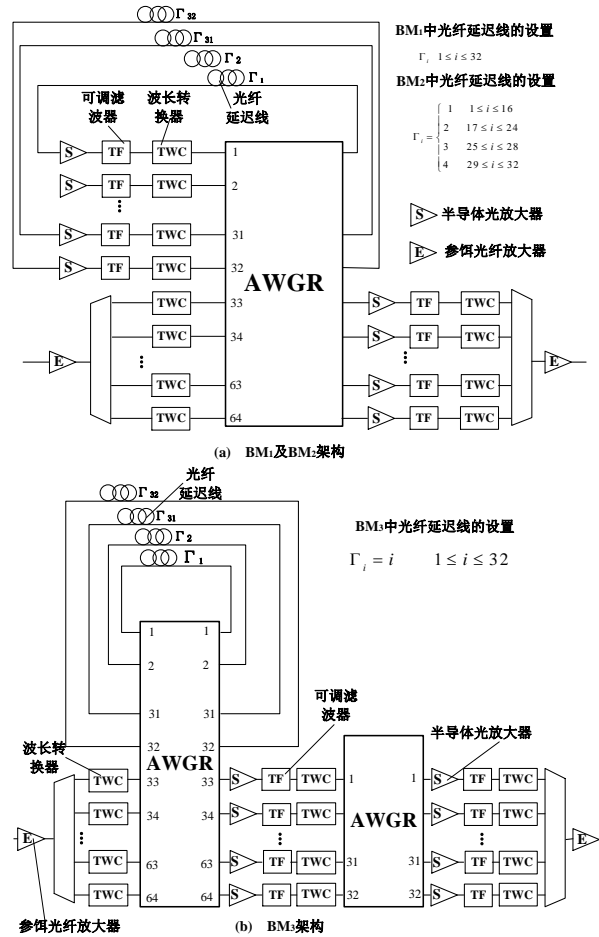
$\Gamma_{32}$

$\Gamma_{31}$

$\Gamma_2$

$\Gamma_1$

BM₁中光纤延迟线的设置

$\Gamma_i \quad 1 \le i \le 32$

BM₂中光纤延迟线的设置

$\Gamma_i = \begin{cases} 1 & 1 \le i \le 16 \\ 2 & 17 \le i \le 24 \\ 3 & 25 \le i \le 28 \\ 4 & 29 \le i \le 32 \end{cases}$

可调滤波器

波长转换器

光纤延迟线

S TF TWC 1

S TF TWC 2

S TF TWC 31

S TF TWC 32

S 半导体光放大器

E 参饵光纤放大器

AWGR

E

TWC 33

TWC 34

TWC 63

TWC 64

S TF TWC

S TF TWC

S TF TWC

S TF TWC

E

(a) BM₁及BM₂架构

光纤延迟线

$\Gamma_{32}$

$\Gamma_{31}$

$\Gamma_2$

$\Gamma_1$

BM₃中光纤延迟线的设置

$\Gamma_i = i \qquad 1 \le i \le 32$

1 1

2 2

31 31

32 32

AWGR

波长转换器

TWC 33 33

TWC 34 34

TWC 63 63

TWC 64 64

E

可调滤波器

S TF TWC 1

S TF TWC

S TF TWC 31

S TF TWC 32

AWGR

半导体光放大器

1 S TF TWC

S TF TWC

31 S TF TWC

32 S TF TWC

E

参饵光纤放大器

(b) BM₃架构